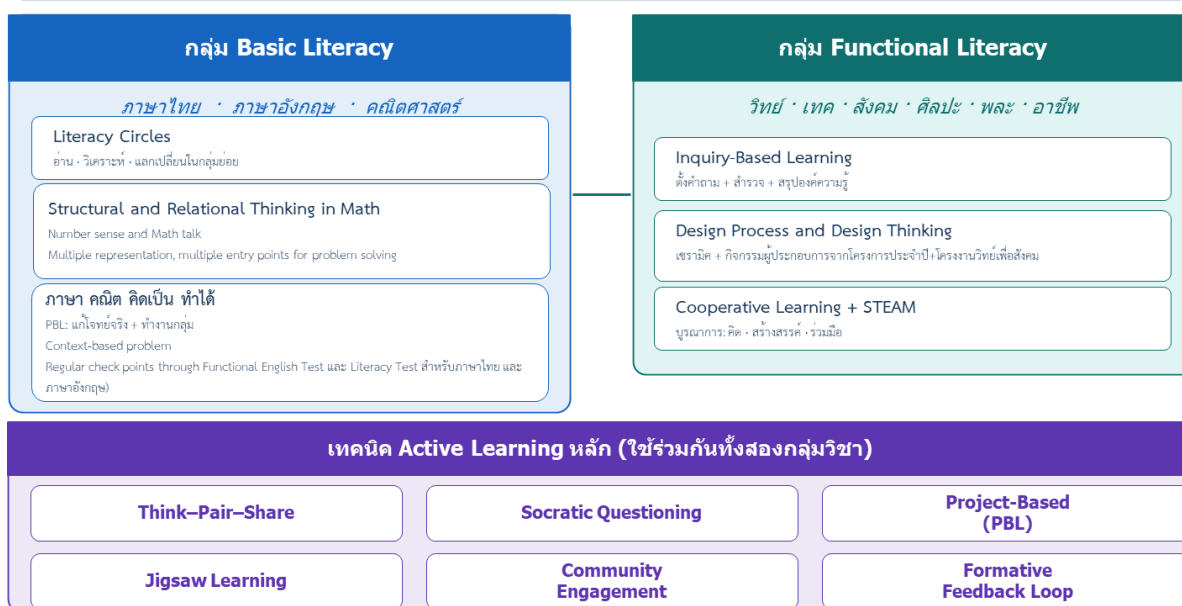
กลุ่ม Basic Literacy

ภาษาไทย · ภาษาอังกฤษ · คณิตศาสตร์

Literacy Circles
อ่าน · วิเคราะห์ · แลกเปลี่ยนในกลุ่มย่อย

Structural and Relational Thinking in Math
Number sense and Math talk
Multiple representation, multiple entry points for problem solving

ภาษา คณิต คิดเป็น ทำได้
PBL: แก้โจทย์จริง + ทำงานกลุ่ม
Context-based problem
Regular check points through Functional English Test และ Literacy Test สำหรับภาษาไทย และภาษาอังกฤษ)

กลุ่ม Functional Literacy

วิทย์ · เทค · สังคม · ศิลปะ · พละ · อาชีพ

Inquiry-Based Learning
ตั้งคำถาม + สำรวจ + สรุปองค์ความรู้

Design Process and Design Thinking
เซรามิค + กิจกรรมผู้ประกอบการจากโครงการประจำปี+โครงงานวิทย์เพื่อสังคม

Cooperative Learning + STEAM
บูรณาการ: คิด · สร้างสรรค์ · ร่วมมือ

เทคนิค Active Learning หลัก (ใช้ร่วมกันทั้งสองกลุ่มวิชา)

Think–Pair–Share

Socratic Questioning

Project-Based (PBL)

Jigsaw Learning

Community Engagement

Formative Feedback Loop